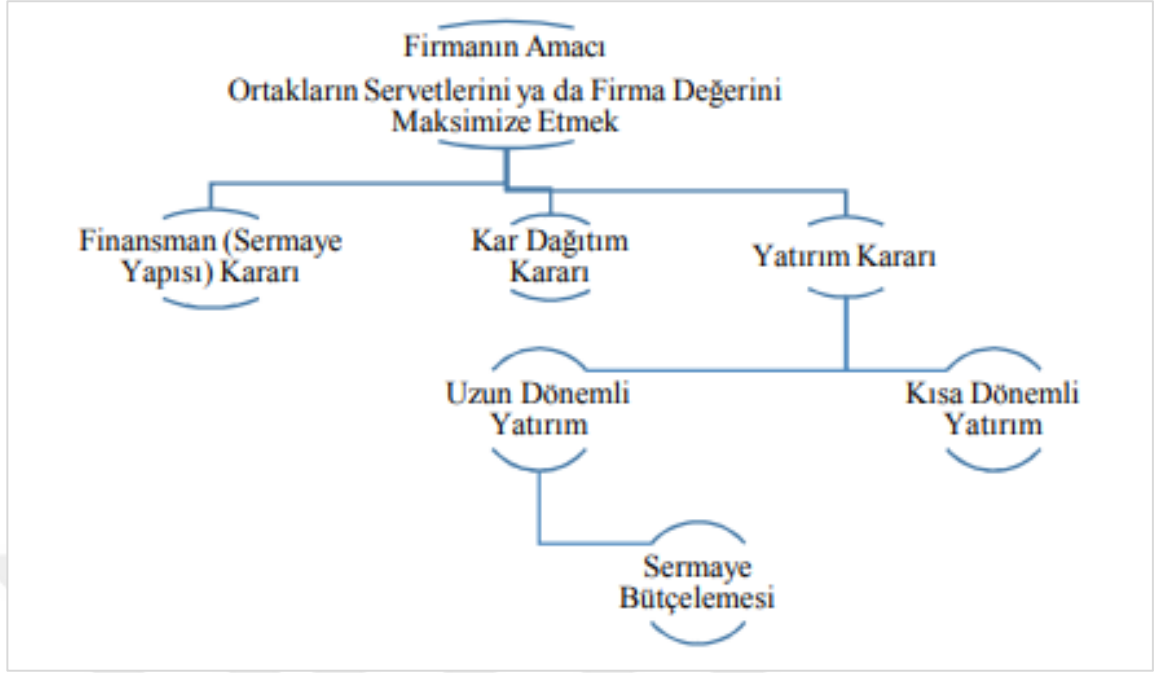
Firmanın Amacı
Ortakların Servetlerini ya da Firma Değerini Maksimize Etmek

Finansman (Sermaye Yapısı) Kararı

Kar Dağıtım Kararı

Yatırım Kararı

Uzun Dönemli Yatırım

Kısa Dönemli Yatırım

Sermaye Bütçelemesi